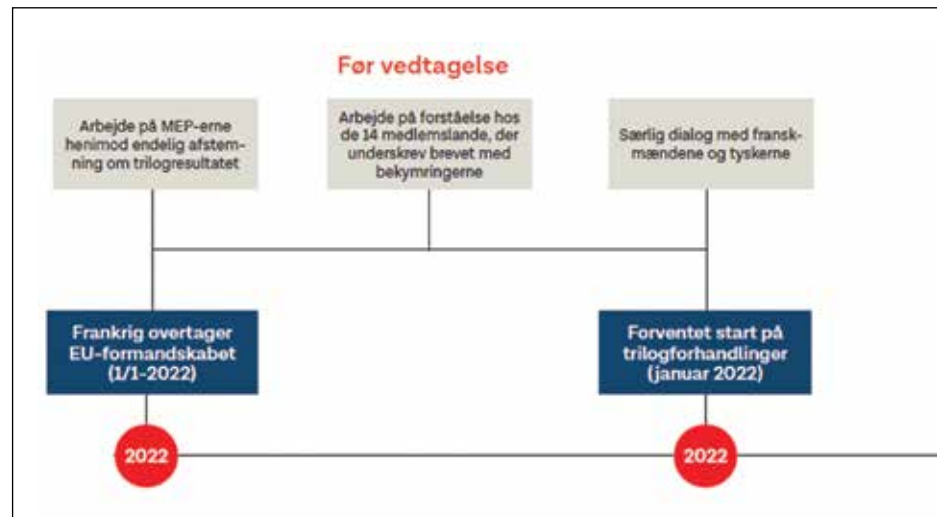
Før vedtagelse

Arbejde på MEP-erne henimod endelig afstemning om trilogresultatet

Arbejde på forståelse hos de 14 medlemslande, der underskrev brevet med bekymringerne

Særlig dialog med franskmændene og tyskerne

Frankrig overtager EU-formandskabet (1/1-2022)

Forventet start på trilogforhandlinger (januar 2022)

2022

2022